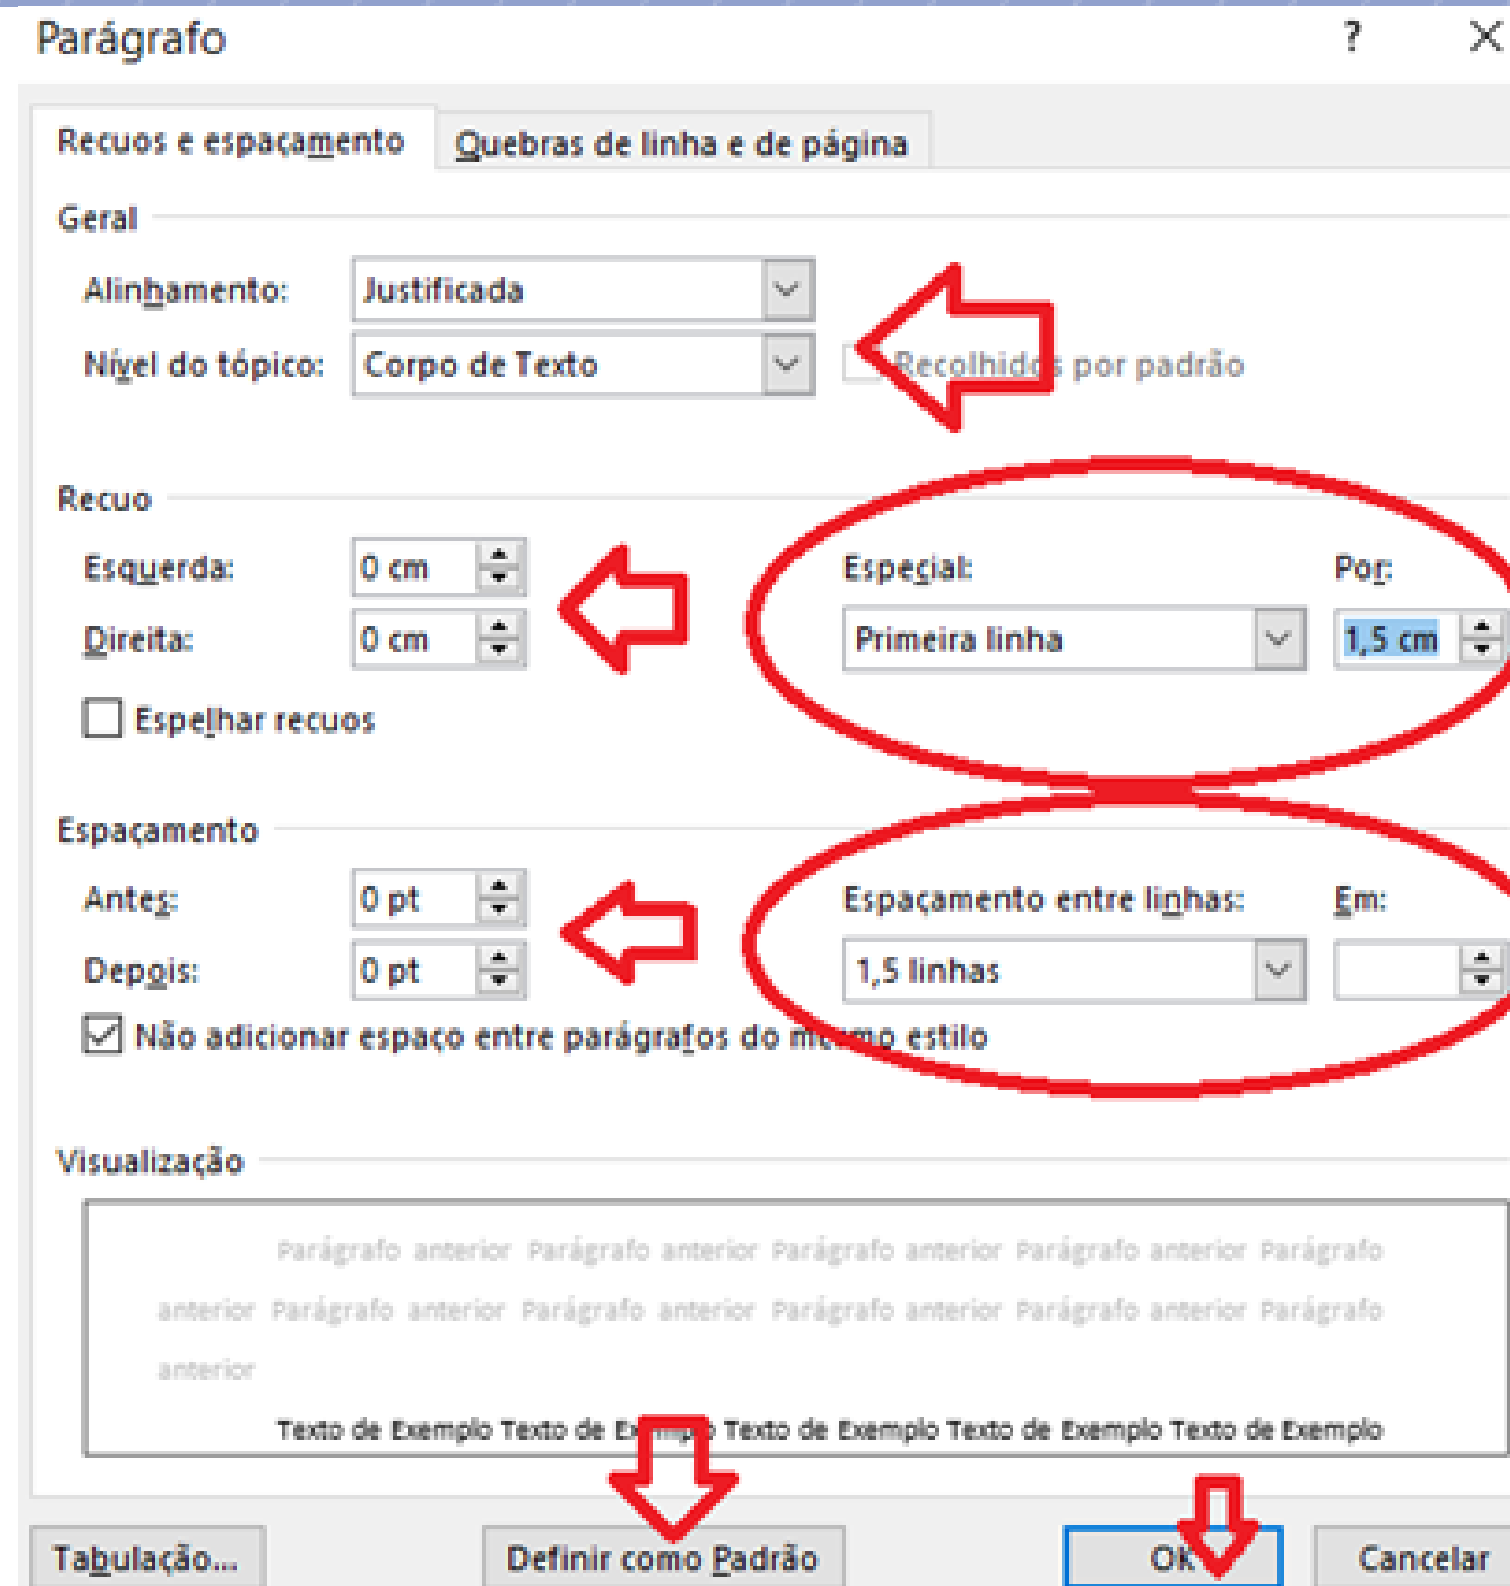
Parágrafo

?

Recuos e espaçamento

Quebras de linha e de página

Geral

Alinhamento: Justificada

Nível do tópico: Corpo de Texto

Recolhid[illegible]s por padrão

Recuo

Esquerda: 0 cm

Direita: 0 cm

Especial: Primeira linha

Por: 1,5 cm

Espelhar recuos

Espaçamento

Antes: 0 pt

Depois: 0 pt

Espaçamento entre linhas: 1,5 linhas

Em:

Não adicionar espaço entre parágrafos do m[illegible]o estilo

Visualização

Parágrafo anterior Parágrafo anterior Parágrafo anterior Parágrafo anterior Parágrafo anterior Parágrafo anterior Parágrafo anterior Parágrafo anterior Parágrafo anterior Parágrafo anterior

Texto de Exemplo Texto de Ex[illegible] Texto de Exemplo Texto de Exemplo Texto de Exemplo

Tabulação...

Definir como Padrão

OK

Cancelar